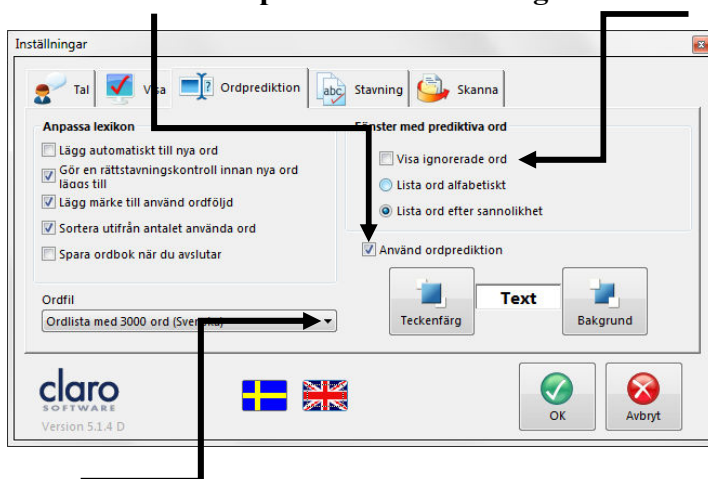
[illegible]p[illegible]g

Inställningar

Tal Visa Ordprediktion Stavning Skanna

Anpassa lexikon

Lägg automatiskt till nya ord

Gör en rättstavningskontroll innan nya ord läggs till

Lägg märke till använd ordföljd

Sortera utifrån antalet använda ord

Spara ordbok när du avslutar

Ordfil

Ordlista med 3000 ord (Sven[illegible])

Fönster med prediktiva ord

Visa ignorerade ord

Lista ord alfabetiskt

Lista ord efter sannolikhet

Använd ordprediktion

Text

Teckenfärg

Bakgrund

claro SOFTWARE

Version 5.1.4 D

OK

Avbryt